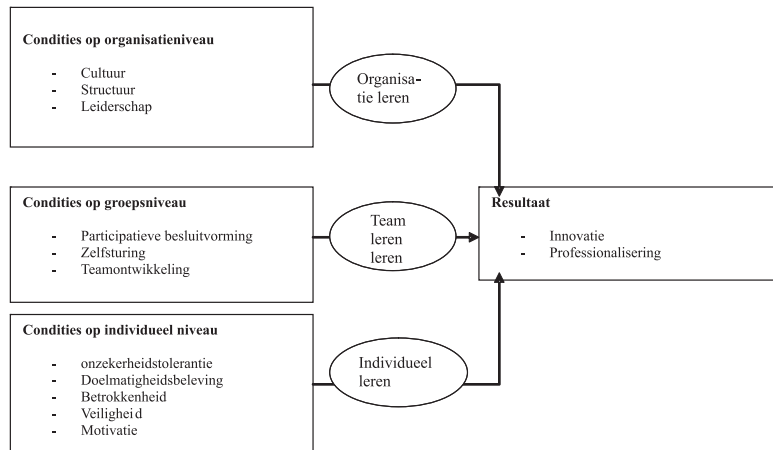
**Condities op organisatieniveau**

- Cultuur
- Structuur
- Leiderschap

Organisatie leren

**Condities op groepsniveau**

- Participatieve besluitvorming
- Zelfsturing
- Teamontwikkeling

Team leren leren

**Resultaat**

- Innovatie
- Professionalisering

**Condities op individueel niveau**

- onzekerheidstolerantie
- Doelmatigheidsbeleving
- Betrokkenheid
- Veiligheid
- Motivatie

Individueel leren